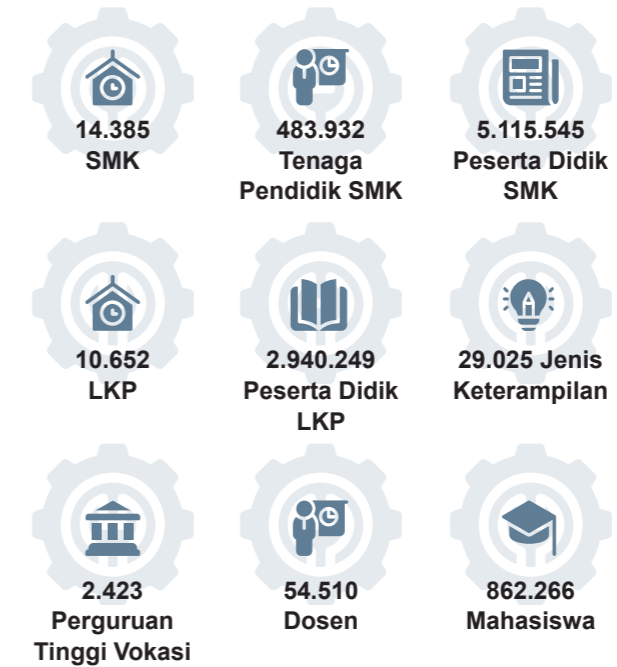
14.385
SMK

483.932
Tenaga Pendidik SMK

5.115.545
Peserta Didik SMK

10.652
LKP

2.940.249
Peserta Didik LKP

29.025 Jenis Keterampilan

2.423
Perguruan Tinggi Vokasi

54.510
Dosen

862.266
Mahasiswa